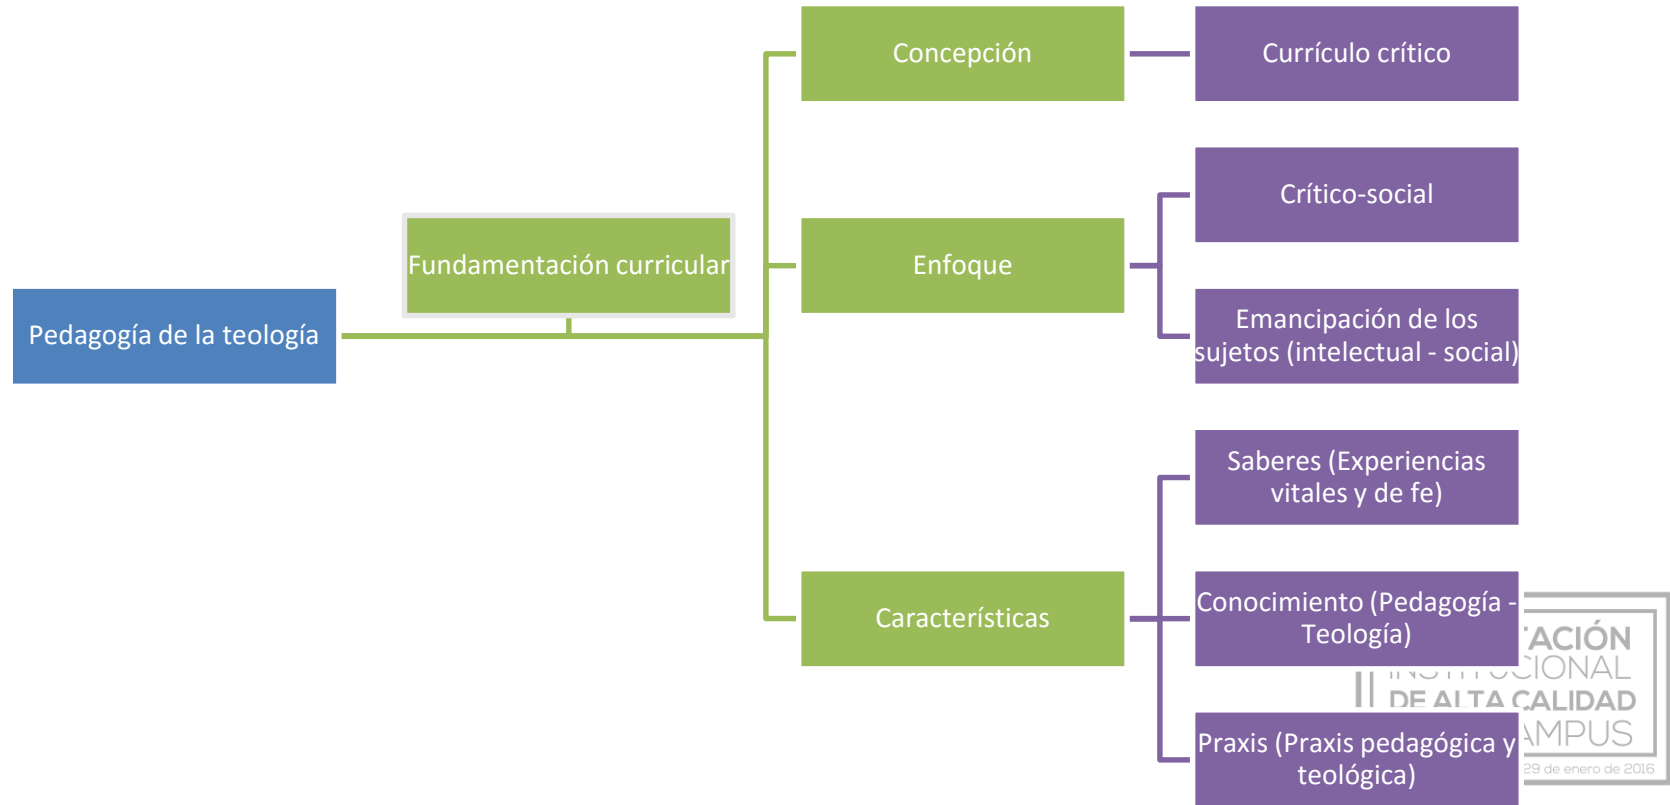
Pedagogía de la teología

Fundamentación curricular

Concepción

Currículo crítico

Enfoque

Crítico-social

Emancipación de los sujetos (intelectual - social)

Características

Saberes (Experiencias vitales y de fe)

Conocimiento (Pedagogía - Teología)

Praxis (Praxis pedagógica y teológica)

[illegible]ACIÓN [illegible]CIONAL DE ALTA CALIDAD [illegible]MPUS 29 de enero de 2016